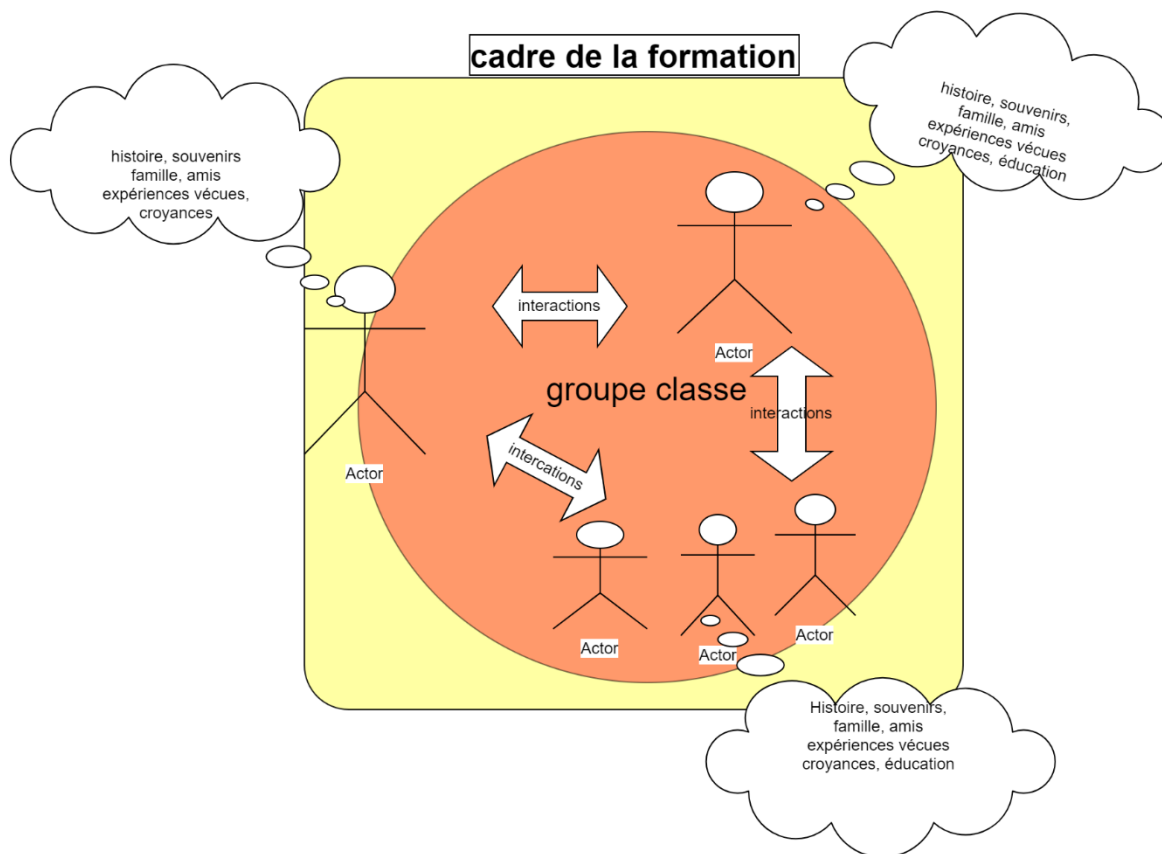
cadre de la formation

histoire, souvenirs famille, amis expériences vécues, croyances

histoire, souvenirs, famille, amis expériences vécues croyances, éducation

interactions

Actor

groupe classe

interactions

Actor

intercations

Actor

Actor

Actor

Actor

Histoire, souvenirs, famille, amis expériences vécues croyances, éducation